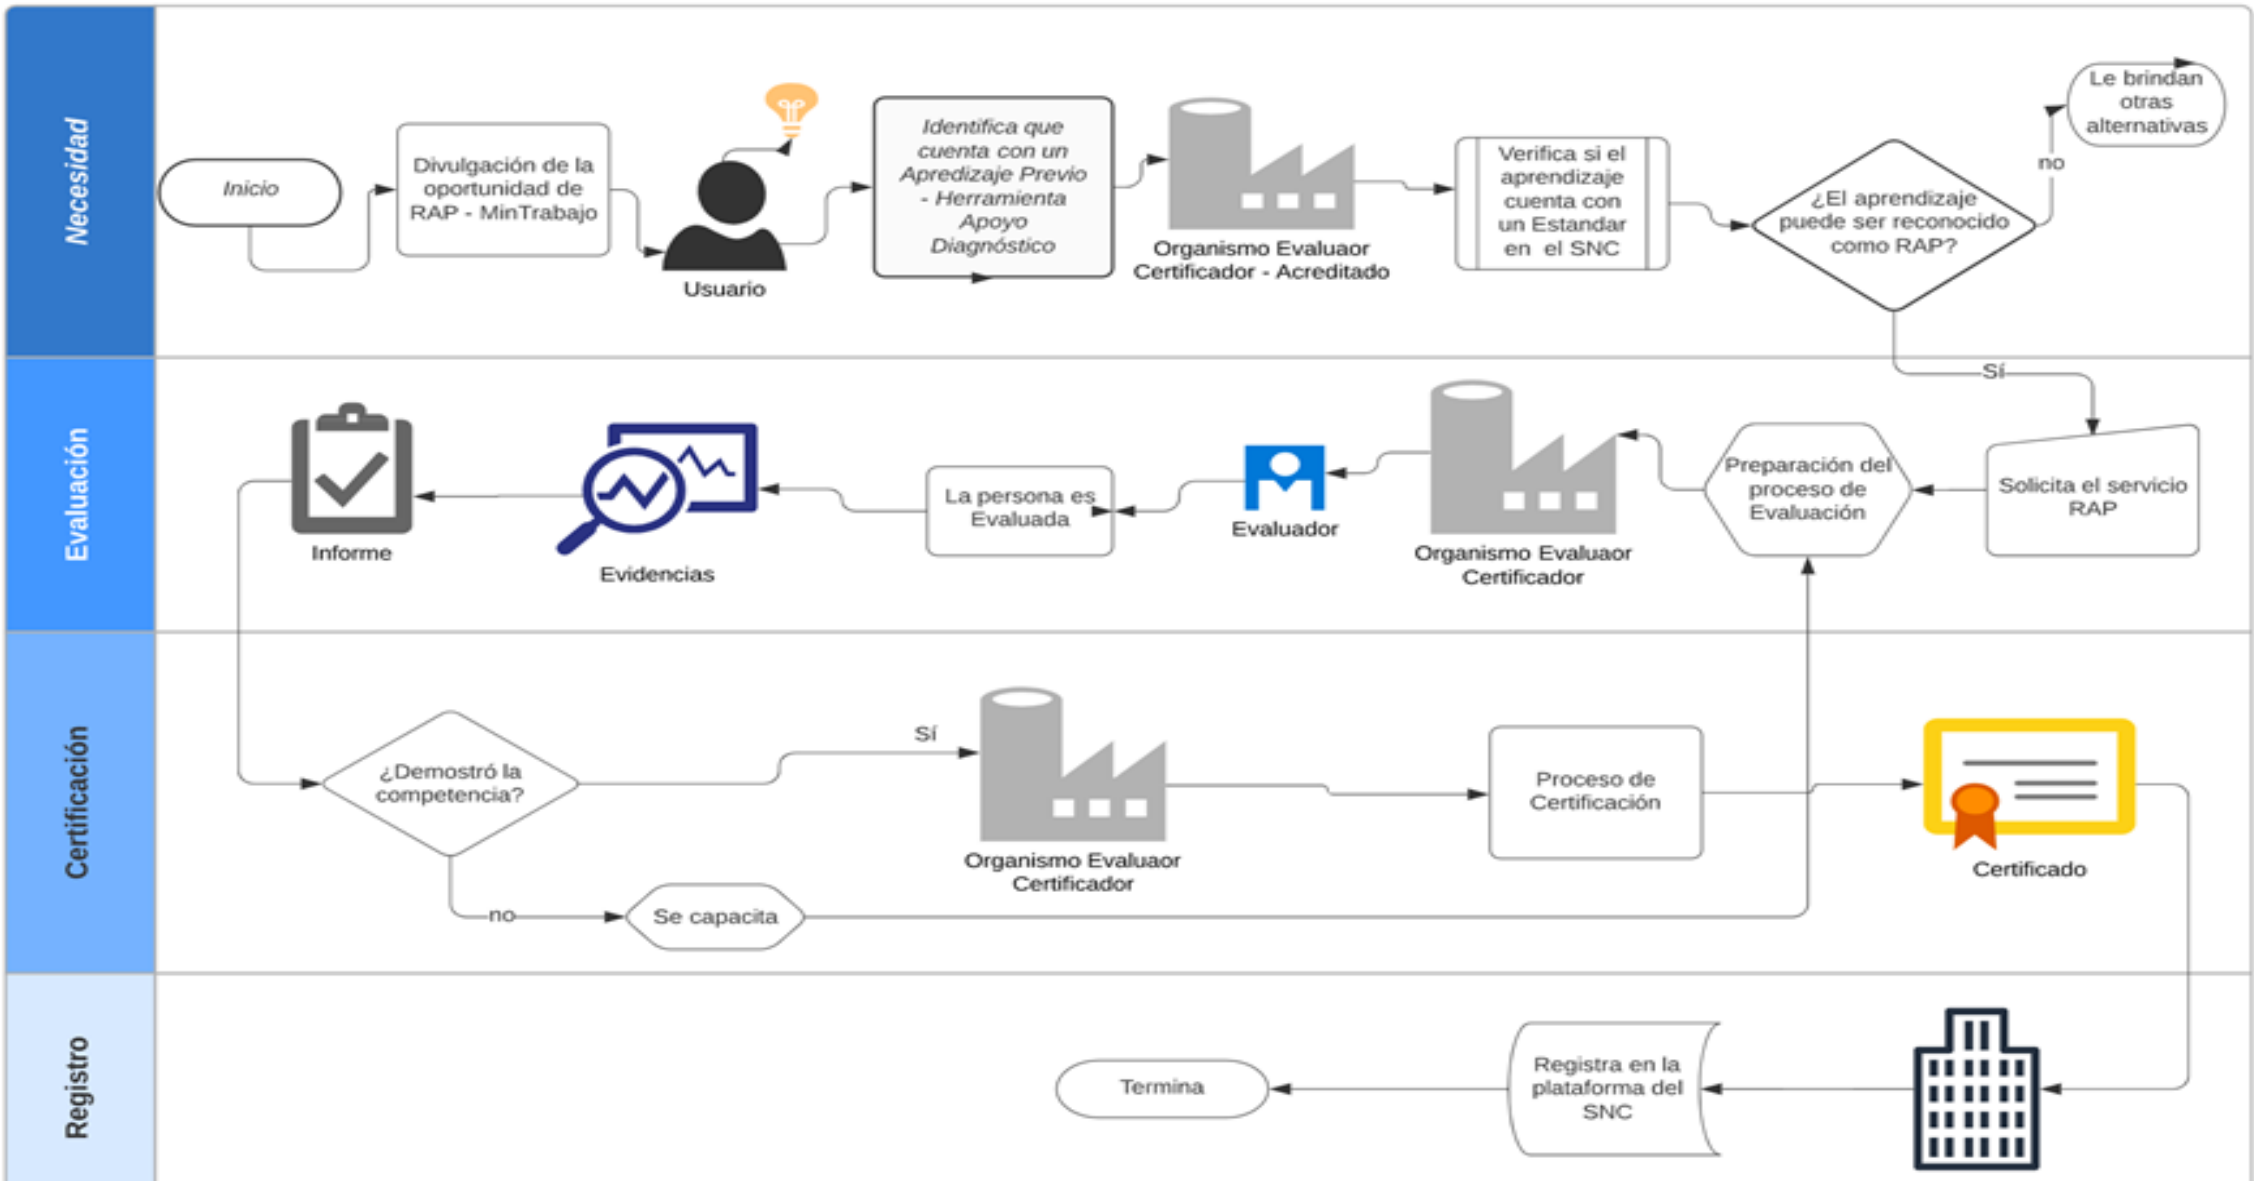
Necesidad

Inicio

Divulgación de la oportunidad de RAP - MinTrabajo

Usuario

Identifica que cuenta con un Apredizaje Previo - Herramienta Apoyo Diagnóstico

Organismo Evaluaor Certificador - Acreditado

Verifica si el aprendizaje cuenta con un Estandar en el SNC

¿El aprendizaje puede ser reconocido como RAP?

no

Le brindan otras alternativas

Sí

Evaluación

Solicita el servicio RAP

Preparación del proceso de Evaluación

Organismo Evaluaor Certificador

Evaluador

La persona es Evaluada

Evidencias

Informe

Certificación

¿Demostró la competencia?

Sí

Organismo Evaluaor Certificador

Proceso de Certificación

Certificado

no

Se capacita

Registro

Registra en la plataforma del SNC

Termina